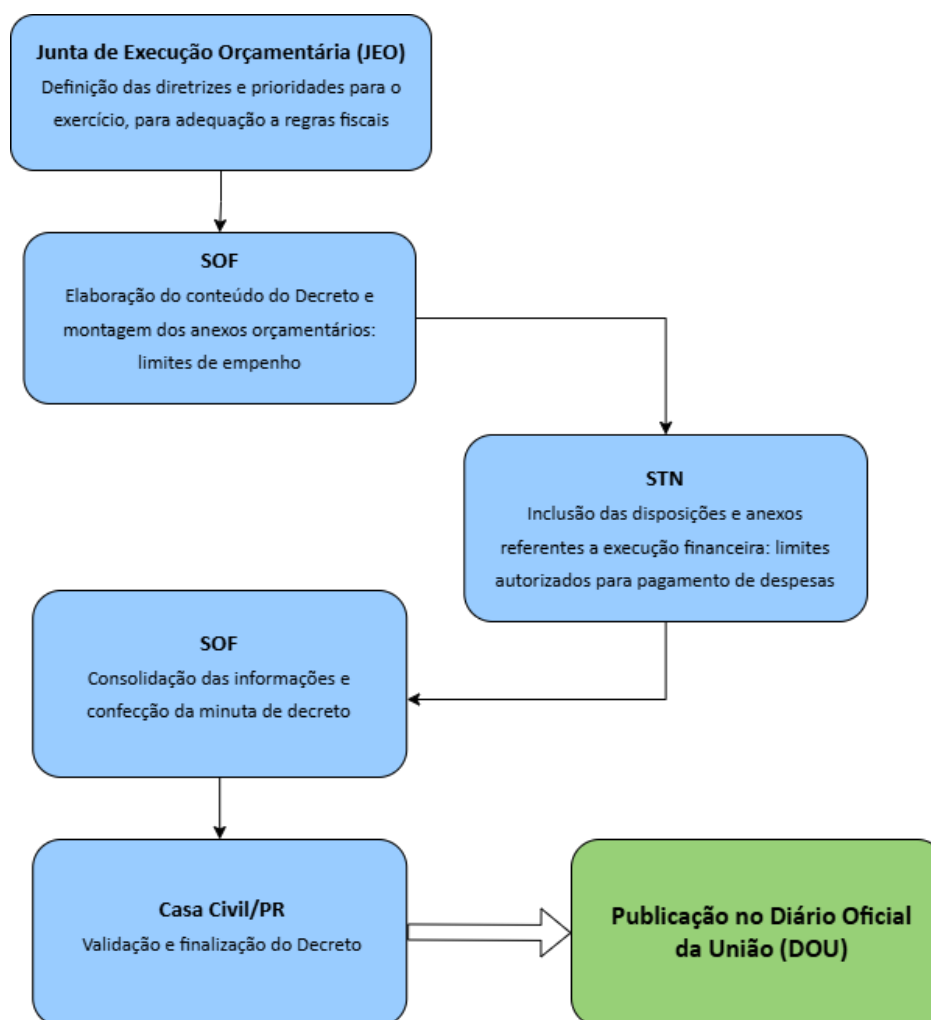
Junta de Execução Orçamentária (JEO)
Definição das diretrizes e prioridades para o exercício, para adequação a regras fiscais

SOF
Elaboração do conteúdo do Decreto e montagem dos anexos orçamentários: limites de empenho

STN
Inclusão das disposições e anexos referentes a execução financeira: limites autorizados para pagamento de despesas

SOF
Consolidação das informações e confecção da minuta de decreto

Casa Civil/PR
Validação e finalização do Decreto

Publicação no Diário Oficial da União (DOU)